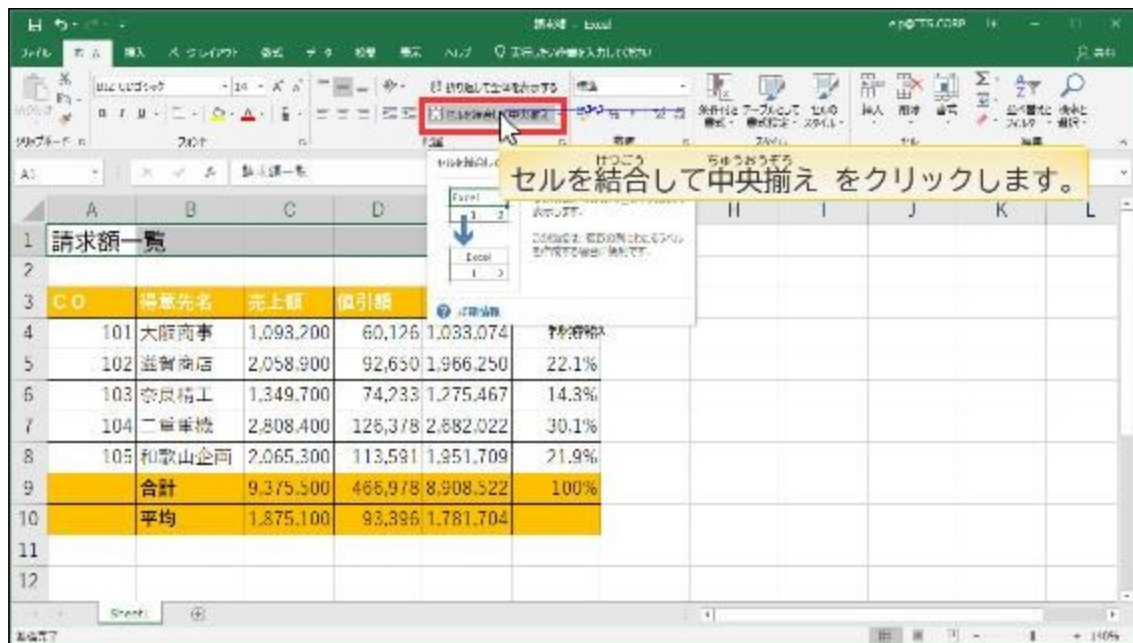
請求書 - Excel

ファイル　ホーム　挿入　ページレイアウト　数式　データ　校閲　表示　ヘルプ　実行したい作業を入力してください

折り返して全体を表示する
セルを結合して中央揃え

セルを結合して中央揃え をクリックします。

A1　請求額一覧

| | A | B | C | D | E | F |
|---|---|---|---|---|---|---|
| 1 | 請求額一覧 | | | | | |
| 2 | | | | | | |
| 3 | CO | 得意先名 | 売上額 | 値引額 | | |
| 4 | 101 | 大阪商事 | 1,093,200 | 60,126 | 1,033,074 | |
| 5 | 102 | 滋賀商店 | 2,058,900 | 92,650 | 1,966,250 | 22.1% |
| 6 | 103 | 奈良精工 | 1,349,700 | 74,233 | 1,275,467 | 14.3% |
| 7 | 104 | 三重車機 | 2,808,400 | 126,378 | 2,682,022 | 30.1% |
| 8 | 105 | 和歌山企画 | 2,065,300 | 113,591 | 1,951,709 | 21.9% |
| 9 | | 合計 | 9,375,500 | 466,978 | 8,908,522 | 100% |
| 10 | | 平均 | 1,875,100 | 93,396 | 1,781,704 | |

Sheet1